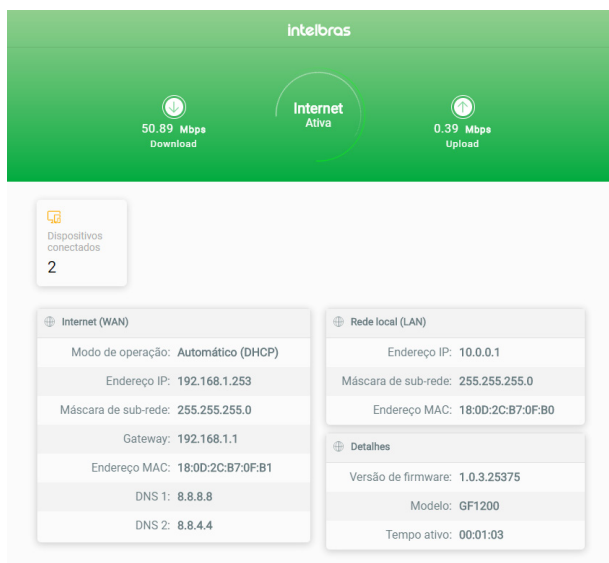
intelbras

50.89 Mbps
Download

Internet
Ativa

0.39 Mbps
Upload

Dispositivos conectados
2

Internet (WAN)

| | |
|---|---|
| Modo de operação: | Automático (DHCP) |
| Endereço IP: | 192.168.1.253 |
| Máscara de sub-rede: | 255.255.255.0 |
| Gateway: | 192.168.1.1 |
| Endereço MAC: | 18:0D:2C:B7:0F:B1 |
| DNS 1: | 8.8.8.8 |
| DNS 2: | 8.8.4.4 |

Rede local (LAN)

| | |
|---|---|
| Endereço IP: | 10.0.0.1 |
| Máscara de sub-rede: | 255.255.255.0 |
| Endereço MAC: | 18:0D:2C:B7:0F:B0 |

Detalhes

| | |
|---|---|
| Versão de firmware: | 1.0.3.25375 |
| Modelo: | GF1200 |
| Tempo ativo: | 00:01:03 |